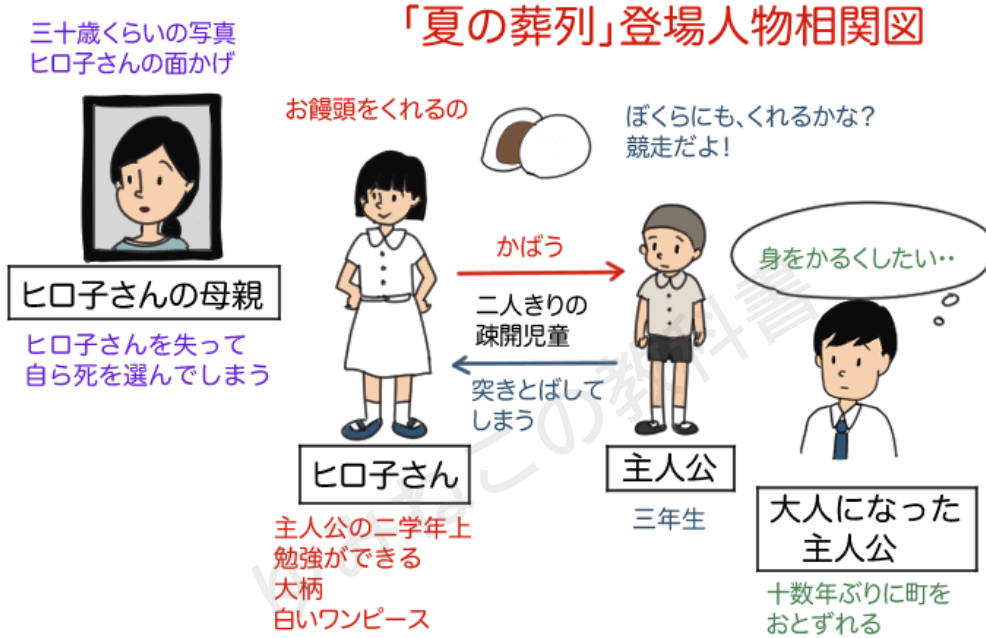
「夏の葬列」登場人物相関図

三十歳くらいの写真
ヒロ子さんの面かげ

ヒロ子さんの母親

ヒロ子さんを失って
自ら死を選んでしまう

お饅頭をくれるの

ぼくらにも、くれるかな?
競走だよ!

かばう

二人きりの
疎開児童

突きとばして
しまう

身をかるくしたい‥

ヒロ子さん

主人公の二学年上
勉強ができる
大柄
白いワンピース

主人公

三年生

大人になった
主人公

十数年ぶりに町を
おとずれる

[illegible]この教科書